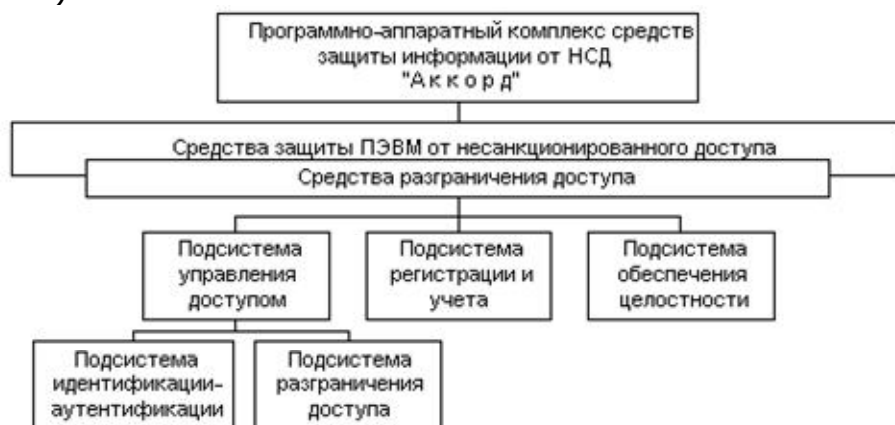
Программно-аппаратный комплекс средств защиты информации от НСД "А к к о р д"

Средства защиты ПЭВМ от несанкционированного доступа

Средства разграничения доступа

Подсистема управления доступом

Подсистема регистрации и учета

Подсистема обеспечения целостности

Подсистема идентификации-аутентификации

Подсистема разграничения доступа